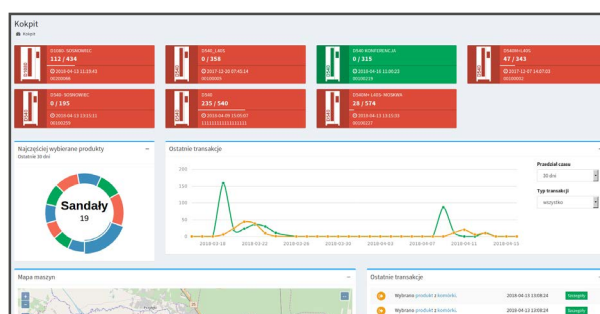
Kokpit

Kokpit

D1080_SOSNOWIEC
112 / 434
2018-04-13 11:33:43
00200004

D540_L405
0 / 358
2017-12-20 07:45:14
00100001

D540 KONFERENCJA
0 / 335
2018-04-10 11:00:23
00100219

D540BH-L405
47 / 343
2017-12-07 14:07:03
00100002

D540_SOSNOWIEC
0 / 195
2018-04-13 13:53:31
00100259

D540
235 / 540
2018-04-09 15:00:07
111111111111111

D540AH-L405-WOSKOWA
28 / 574
2018-04-13 12:21:03
00100227

Najczęściej wybierane produkty
Ostatnie 30 dni
Sandały
19

Ostatnie transakcje
200
150
100
50
0
2018-03-18
2018-03-22
2018-03-26
2018-03-30
2018-04-03
2018-04-07
2018-04-11
2018-04-15

Przedział czasu
30 dni
Typ transakcji
wszystkie

Mapa maszyn

Ostatnie transakcje
Wybrano produkt z komórki. 2018-04-13 13:08:24 Szczegóły
Wybrano produkt z komórki. 2018-04-12 13:08:24 Szczegóły